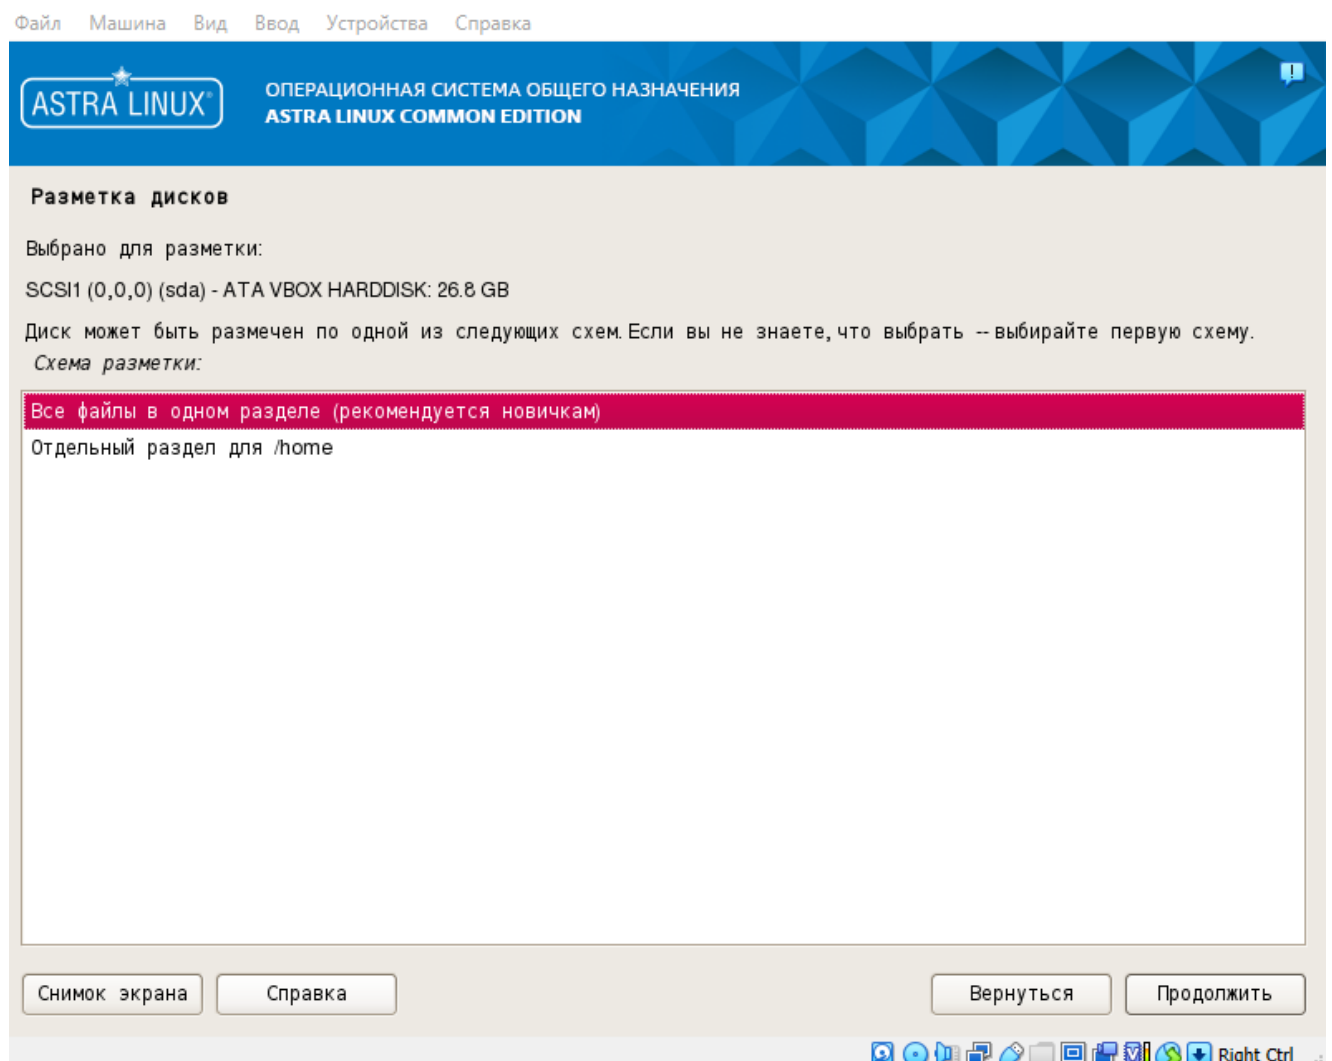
Файл Машина Вид Ввод Устройства Справка

ASTRA LINUX®

ОПЕРАЦИОННАЯ СИСТЕМА ОБЩЕГО НАЗНАЧЕНИЯ
ASTRA LINUX COMMON EDITION

Разметка дисков

Выбрано для разметки:

SCSI1 (0,0,0) (sda) - ATA VBOX HARDDISK: 26.8 GB

Диск может быть размечен по одной из следующих схем. Если вы не знаете, что выбрать -- выбирайте первую схему.

Схема разметки:

Все файлы в одном разделе (рекомендуется новичкам)
Отдельный раздел для /home

Снимок экрана
Справка
Вернуться
Продолжить

Right Ctrl